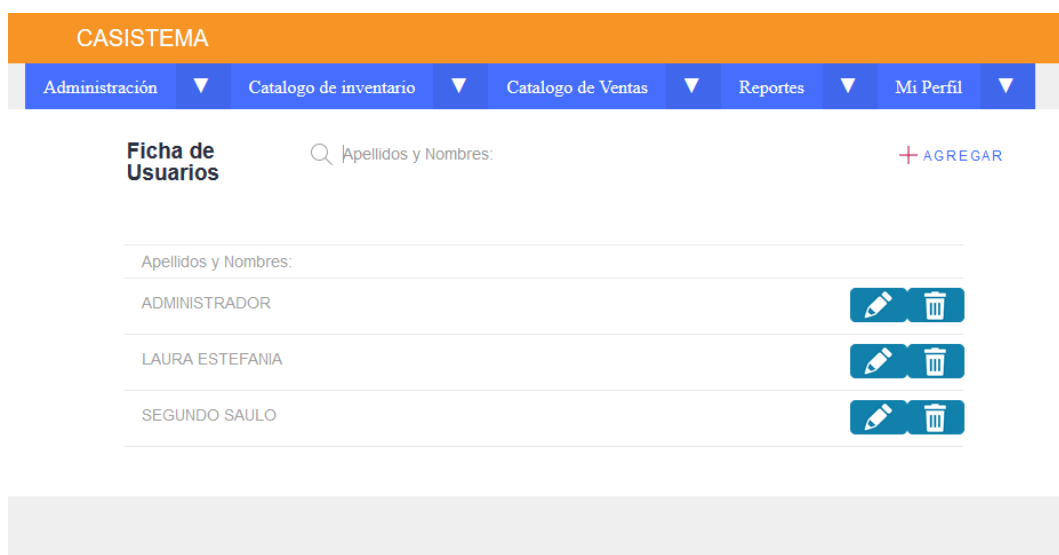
CASISTEMA

Administración ▼ Catalogo de inventario ▼ Catalogo de Ventas ▼ Reportes ▼ Mi Perfil ▼

Ficha de Usuarios

Apellidos y Nombres:

+ AGREGAR

| Apellidos y Nombres: | |
|---|---|
| ADMINISTRADOR | |
| LAURA ESTEFANIA | |
| SEGUNDO SAULO | |